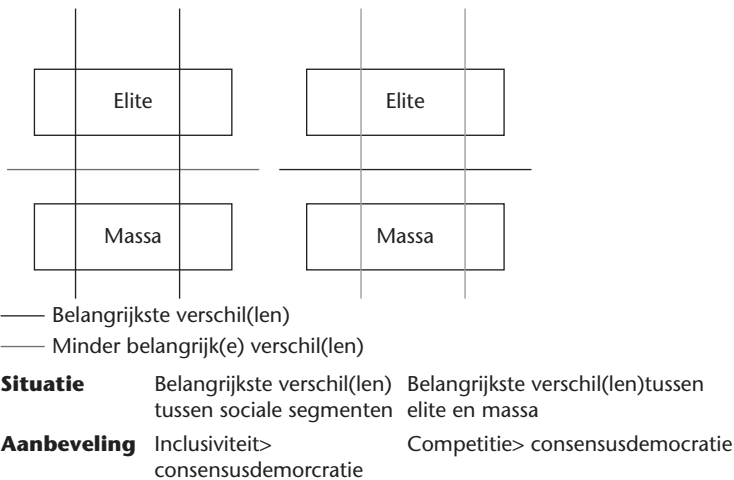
Elite

Massa

Elite

Massa

—— Belangrijkste verschil(len)

—— Minder belangrijk(e) verschil(len)

| | | |
|---|---|---|
| **Situatie** | Belangrijkste verschil(len) tussen sociale segmenten | Belangrijkste verschil(len)tussen elite en massa |
| **Aanbeveling** | Inclusiviteit> consensusdemorcratie | Competitie> consensusdemocratie |